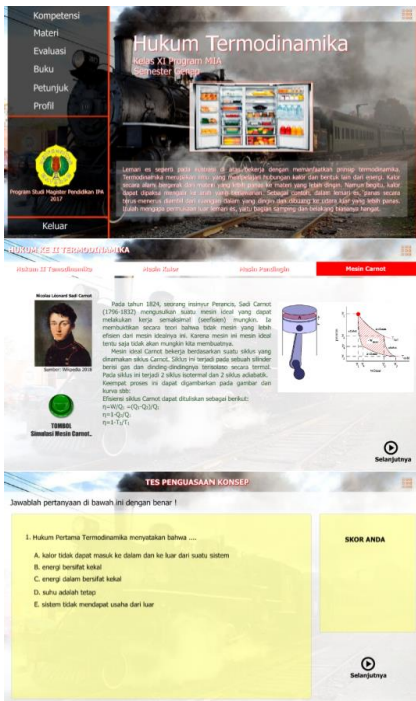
Kompetensi

Materi

Evaluasi

Buku

Petunjuk

Profil

Program Studi Magister Pendidikan IPA 2017

Keluar

Hukum Termodinamika

Kelas XI Program MIA
Semester Genap

Lemari es seperti pada gambar di atas bekerja dengan memanfaatkan prinsip termodinamika. Termodinamika merupakan ilmu yang mempelajari hubungan kalor dan bentuk lain dari energi. Kalor secara alami bergerak dari materi yang lebih panas ke materi yang lebih dingin. Namun begitu, kalor dapat dipaksa mengalir ke arah yang berlawanan. Sebagai contoh, dalam lemari es, panas secara terus menerus diambil dari rungan dalam yang dingin dan dibuang ke udara luar yang lebih panas. Itulah mengapa permukaan luar lemari es, yaitu bagian samping dan belakang biasanya hangat.

HUKUM KE II TERMODINAMIKA

Hukum II Termodinamika | Mesin Kalor | Mesin Pendingin | Mesin Carnot

Nicolas Léonard Sadi Carnot

Sumber: Wikipedia 2016

Pada tahun 1824, seorang insinyur Perancis, Sadi Carnot (1796-1832) mengusulkan suatu mesin ideal yang dapat melakukan kerja semaksimal (seefisien) mungkin. Ia membuktikan secara teori bahwa tidak mesin yang lebih efisien dari mesin idealnya ini. Karena mesin ini mesin ideal tentu saja tidak akan mungkin kita membuatnya.

Mesin ideal Carnot bekerja berdasarkan suatu siklus yang dinamakan siklus Carnot. Siklus ini terjadi pada sebuah silinder berisi gas dan dinding-dindingnya tersolasi secara termal. Pada siklus ini terjadi 2 siklus isotermal dan 2 siklus adiabatik. Keempat proses ini dapat digambarkan pada gambar dan kurva stb:

Efisiensi siklus Carnot dapat dituliskan sebagai berikut:
$\eta = W/Q_1 = (Q_1 - Q_2)/Q_1$
$\eta = 1 - Q_2/Q_1$
$\eta = 1 - T_2/T_1$

TOMBOL
Simulasi Mesin Carnot..

Selanjutnya

TES PENGUASAAN KONSEP

Jawablah pertanyaan di bawah ini dengan benar !

1. Hukum Pertama Termodinamika menyatakan bahwa ....

A. kalor tidak dapat masuk ke dalam dan ke luar dari suatu sistem
B. energi bersifat kekal
C. energi dalam bersifat kekal
D. suhu adalah tetap
E. sistem tidak mendapat usaha dari luar

SKOR ANDA

Selanjutnya